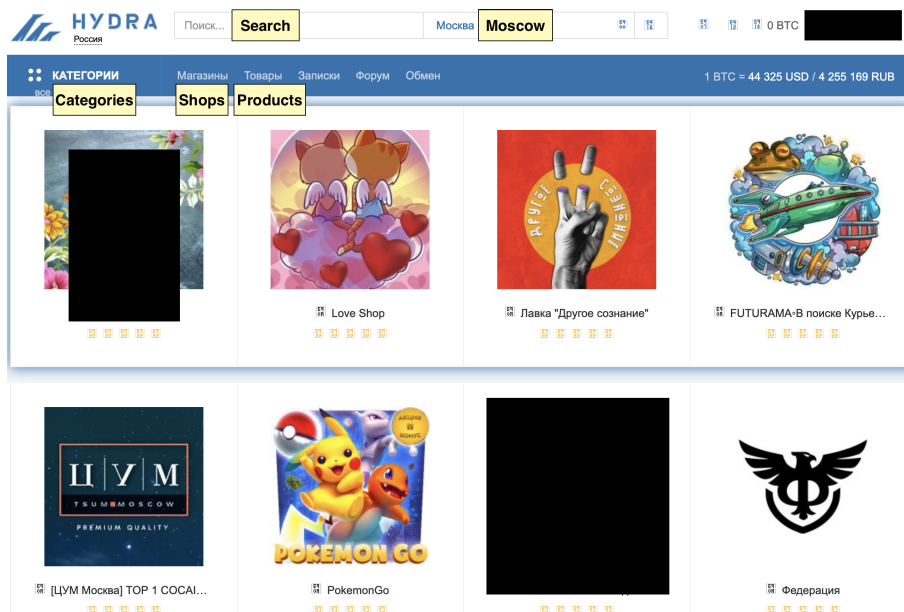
HYDRA
Россия

Поиск... Search

Москва Moscow

0 BTC

КАТЕГОРИИ
все
Categories

Магазины Товары Записки Форум Обмен

Shops Products

1 BTC = 44 325 USD / 4 255 169 RUB

Love Shop

ДРУГОЕ СОЗНАНИЕ

Лавка "Другое сознание"

FUTURAMA◦В поиске Курье...

ЦУМ
TSUM MOSCOW
PREMIUM QUALITY

[ЦУМ Москва] TOP 1 COCAI...

АКЦИИ И БОНУС

POKEMON GO

PokemonGo

Федерация